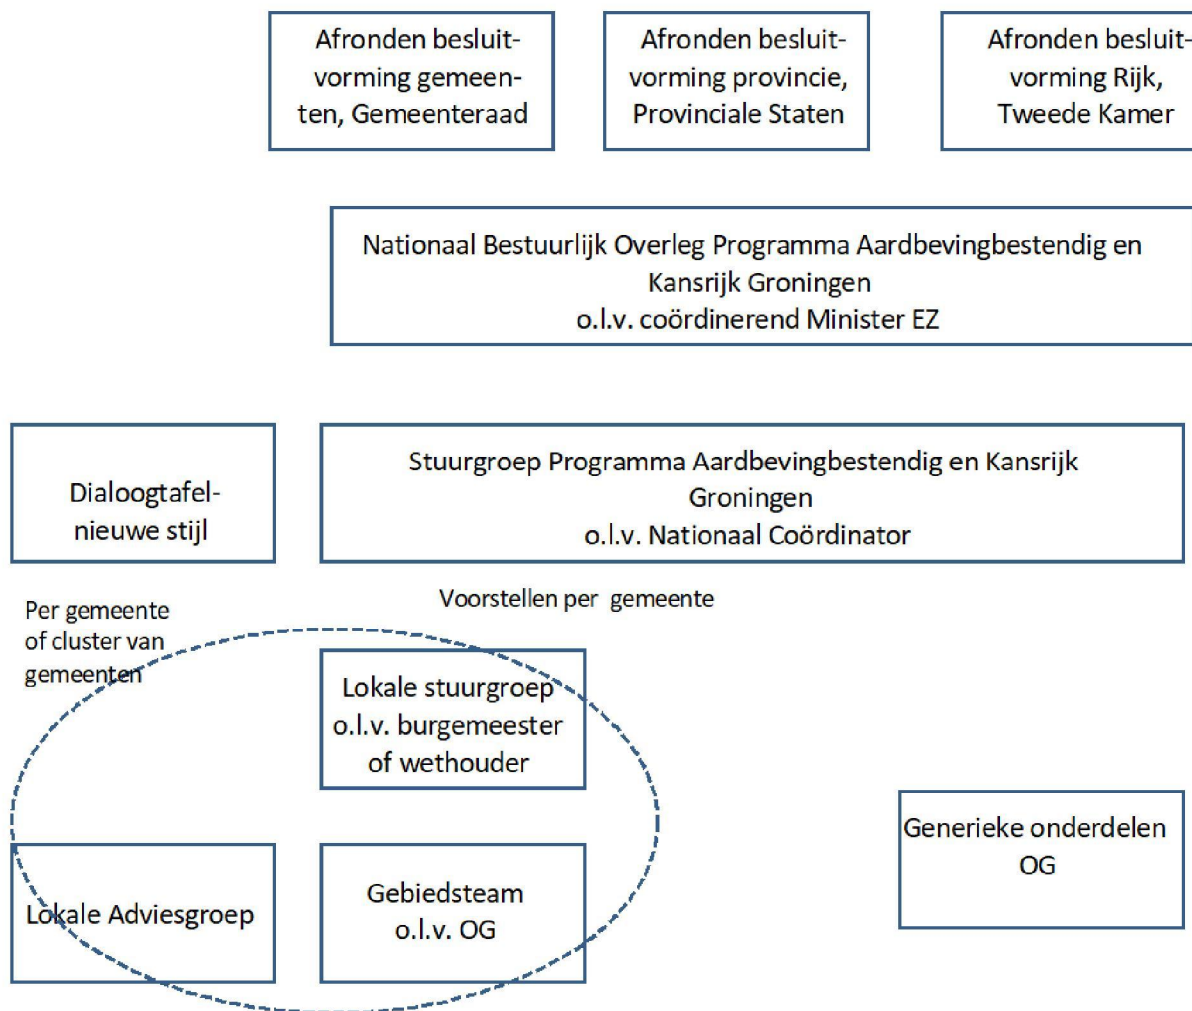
Afronden besluitvorming gemeenten, Gemeenteraad

Afronden besluitvorming provincie, Provinciale Staten

Afronden besluitvorming Rijk, Tweede Kamer

Nationaal Bestuurlijk Overleg Programma Aardbevingbestendig en Kansrijk Groningen
o.l.v. coördinerend Minister EZ

Dialoogtafel-nieuwe stijl

Stuurgroep Programma Aardbevingbestendig en Kansrijk Groningen
o.l.v. Nationaal Coördinator

Per gemeente of cluster van gemeenten

Voorstellen per gemeente

Lokale stuurgroep
o.l.v. burgemeester of wethouder

Generieke onderdelen OG

Lokale Adviesgroep

Gebiedsteam
o.l.v. OG